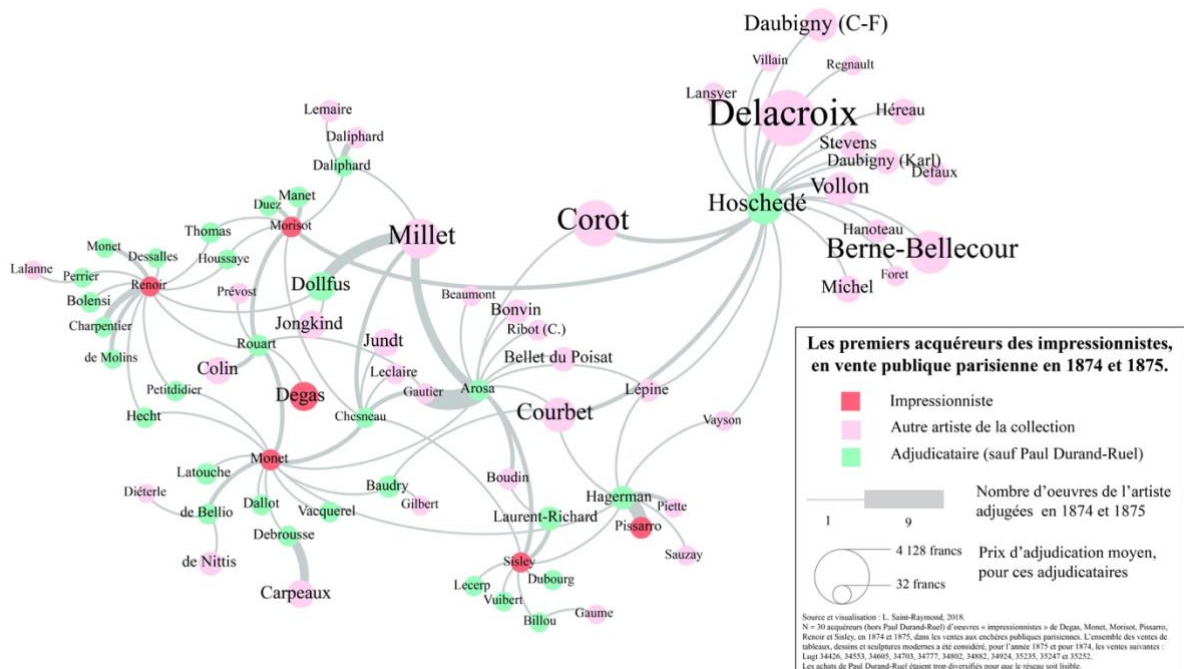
Daubigny (C-F)
Villain
Regnault
Lansyer
Delacroix
Héreau
Stevens
Daubigny (Karl)
Defaux
Vollon
Hoschedé
Hanoteau
Berne-Bellecour
Foret
Michel
Corot
Lemaire
Daliphard
Daliphard
Manet
Duez
Morisot
Thomas
Millet
Monet
Dessalles
Houssaye
Lalanne
Perrier
Renoir
Bolensi
Dollfus
Prévost
Charpentier
Jongkind
Rouart
de Molins
Colin
Jundt
Leclaire
Degas
Petitdidier
Hecht
Chesneau
Gautier
Arosa
Beaumont
Bonvin
Ribot (C.)
Bellet du Poisat
Lépine
Courbet
Vayson
Monet
Latouche
Dieterle
de Bellio
Dallot
Vacquerel
Baudry
Gilbert
Debrousse
de Nittis
Carpeaux
Boudin
Laurent-Richard
Hagerman
Piette
Pissarro
Sauzay
Sisley
Dubourg
Lecerp
Vuibert
Billou
Gaume

Les premiers acquéreurs des impressionnistes, en vente publique parisienne en 1874 et 1875.
Impressionniste
Autre artiste de la collection
Adjudicataire (sauf Paul Durand-Ruel)
1
9
Nombre d'oeuvres de l'artiste adjugées en 1874 et 1875
4 128 francs
32 francs
Prix d'adjudication moyen, pour ces adjudicataires

Source et visualisation : L. Saint-Raymond, 2018.
N = 30 acquéreurs (hors Paul Durand-Ruel) d'oeuvres « impressionnistes » de Degas, Monet, Morisot, Pissarro, Renoir et Sisley, en 1874 et 1875, dans les ventes aux enchères publiques parisiennes. L'ensemble des ventes de tableaux, dessins et sculptures modernes a été considéré, pour l'année 1875 et pour 1874, les ventes suivantes : Lugt 34426, 34553, 34605, 34703, 34777, 34802, 34882, 34924, 35235, 35247 et 35252.
Les achats de Paul Durand-Ruel étaient trop diversifiés pour que le réseau soit lisible.